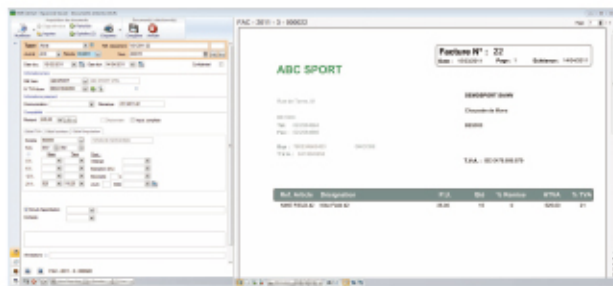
FAC - 2011 - 3 - 000022

ABC SPORT

Facture N° : 22

Date : 10/03/2011 Page : 1 Échéance : 14/04/2011

DEMOSPORT SARL

Chaussée de Roma

80000

T.V.A. : BE 0476.849.078

| Réf. Article | Désignation | P.U. | Qté | % Remise | HTVA | % TVA |
|---|---|---|---|---|---|---|
| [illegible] | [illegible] | 35,00 | 15 | 0 | 525,00 | 21 |

FAC - 2011 - 3 - 000022